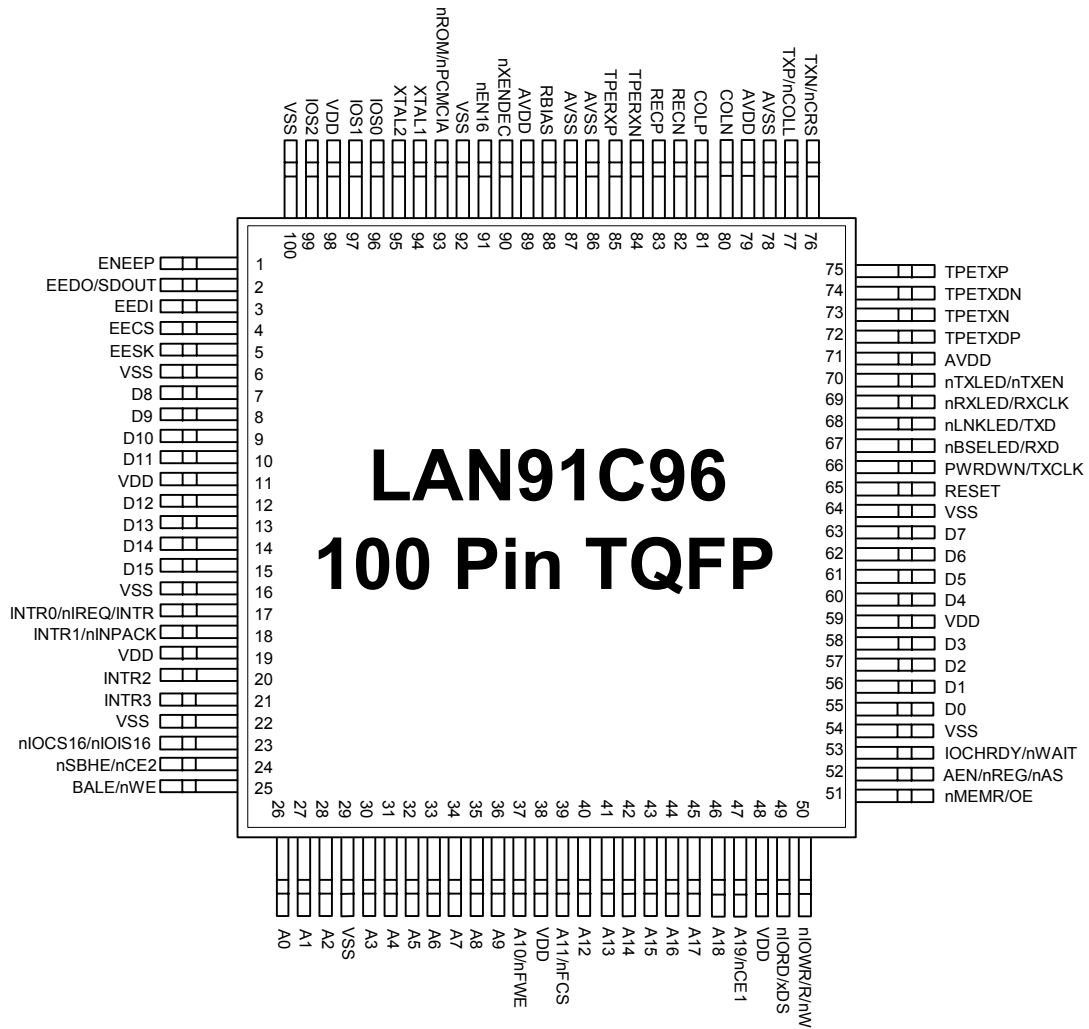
VSS IOS2 VDD IOS1 IOS0 XTAL2 XTAL1 nROM/nPCMCIA VSS nEN16 nXENDEC AVDD RBIAS AVSS AVSS TPERXP TPERXN RECP RECN COLP COLN AVDD AVSS TXP/nCOLL TXN/nCRS

100 99 98 97 96 95 94 93 92 91 90 89 88 87 86 85 84 83 82 81 80 79 78 77 76

ENEEP 1
EEDO/SDOUT 2
EEDI 3
EECS 4
EESK 5
VSS 6
D8 7
D9 8
D10 9
D11 10
VDD 11
D12 12
D13 13
D14 14
D15 15
VSS 16
INTR0/nIREQ/INTR 17
INTR1/nINPACK 18
VDD 19
INTR2 20
INTR3 21
VSS 22
nIOCS16/nIOIS16 23
nSBHE/nCE2 24
BALE/nWE 25

LAN91C96
100 Pin TQFP

75 TPETXP
74 TPETXDN
73 TPETXN
72 TPETXDP
71 AVDD
70 nTXLED/nTXEN
69 nRXLED/RXCLK
68 nLNKLED/TXD
67 nBSELED/RXD
66 PWRDWN/TXCLK
65 RESET
64 VSS
63 D7
62 D6
61 D5
60 D4
59 VDD
58 D3
57 D2
56 D1
55 D0
54 VSS
53 IOCHRDY/nWAIT
52 AEN/nREG/nAS
51 nMEMR/OE

26 27 28 29 30 31 32 33 34 35 36 37 38 39 40 41 42 43 44 45 46 47 48 49 50

A0 A1 A2 VSS A3 A4 A5 A6 A7 A8 A9 A10/nFWE VDD A11/nFCS A12 A13 A14 A15 A16 A17 A18 A19/nCE1 VDD nIORD/xDS nIOWR/R/nW